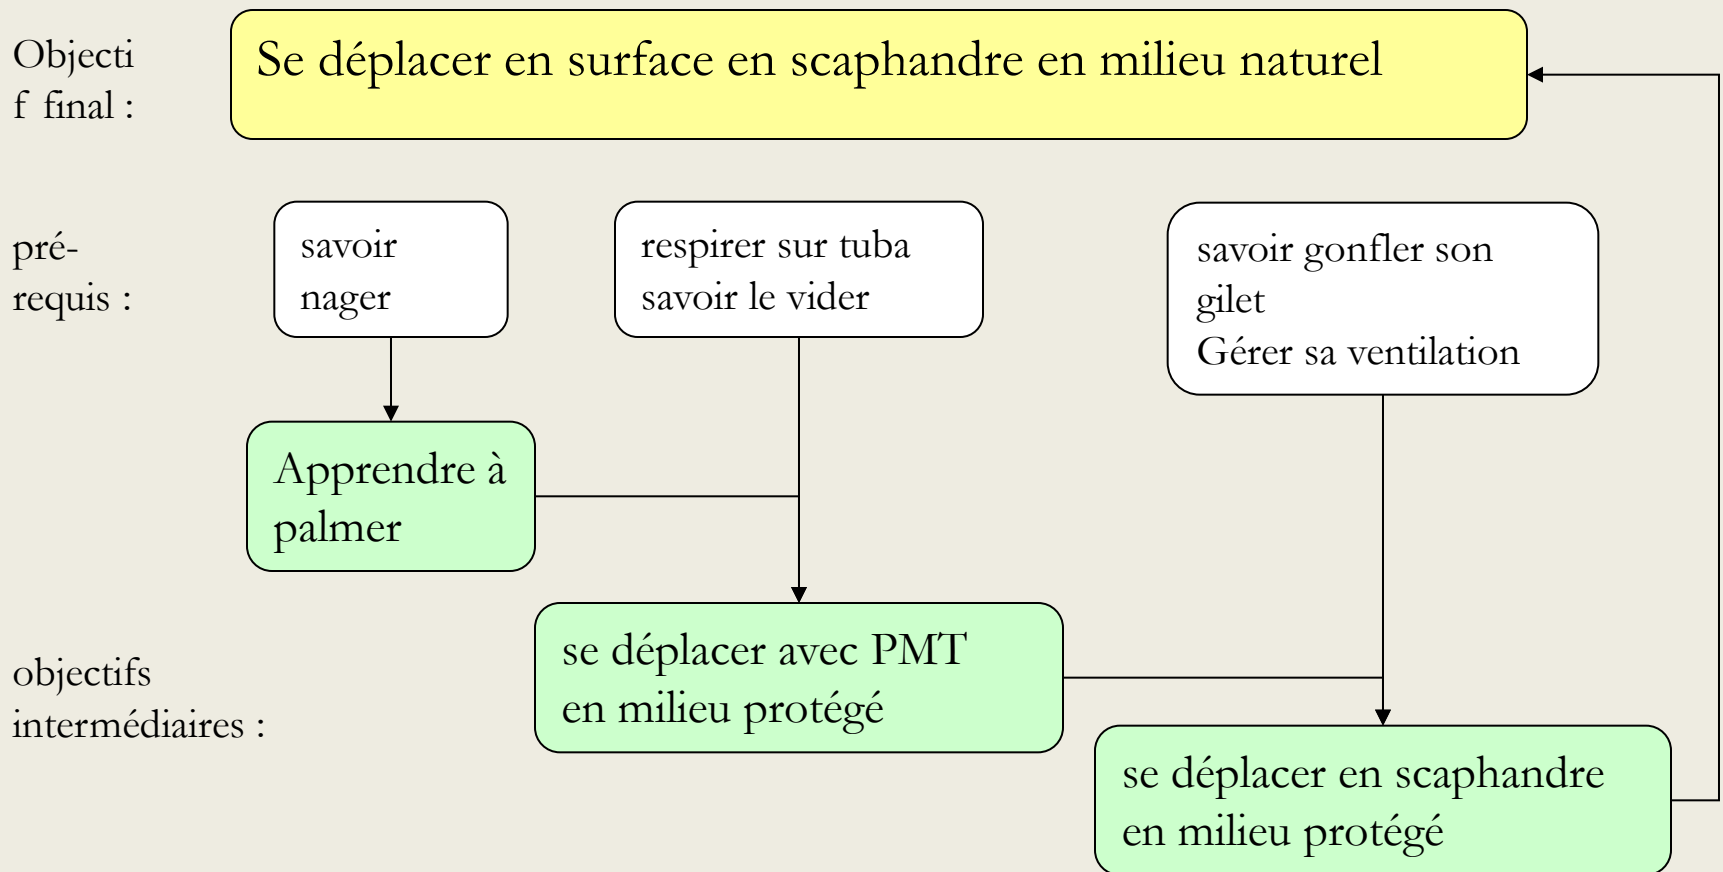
Objectif final :

Se déplacer en surface en scaphandre en milieu naturel

pré-requis :

savoir nager

respirer sur tuba savoir le vider

savoir gonfler son gilet
Gérer sa ventilation

Apprendre à palmer

objectifs intermédiaires :

se déplacer avec PMT en milieu protégé

se déplacer en scaphandre en milieu protégé